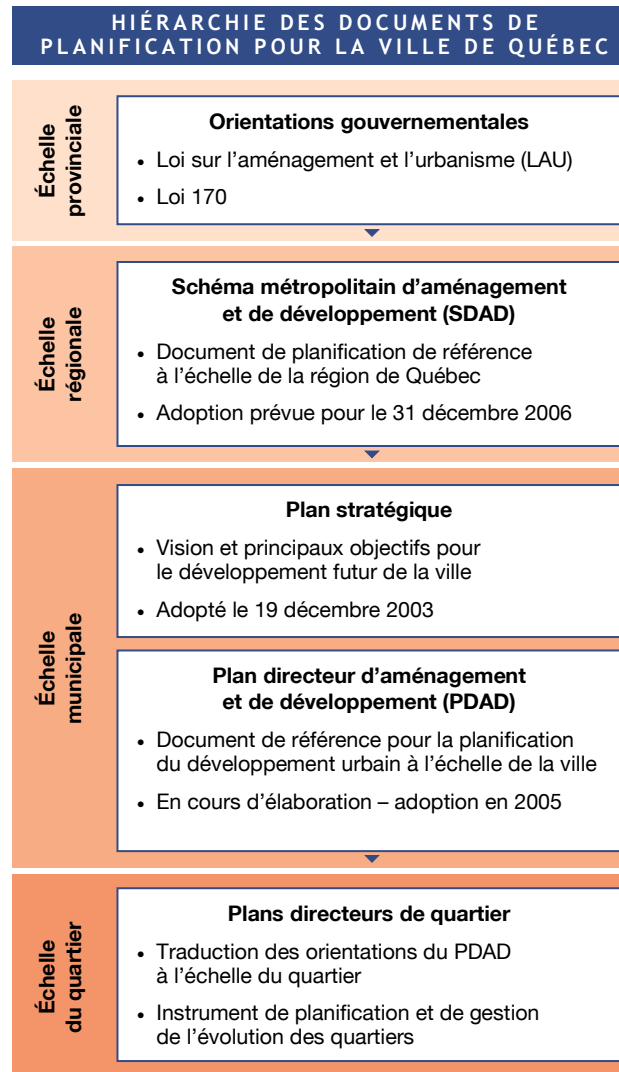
HIÉRARCHIE DES DOCUMENTS DE PLANIFICATION POUR LA VILLE DE QUÉBEC

Échelle provinciale

Orientations gouvernementales

• Loi sur l'aménagement et l'urbanisme (LAU)

• Loi 170

Échelle régionale

Schéma métropolitain d'aménagement et de développement (SDAD)

• Document de planification de référence à l'échelle de la région de Québec

• Adoption prévue pour le 31 décembre 2006

Échelle municipale

Plan stratégique

• Vision et principaux objectifs pour le développement futur de la ville

• Adopté le 19 décembre 2003

Plan directeur d'aménagement et de développement (PDAD)

• Document de référence pour la planification du développement urbain à l'échelle de la ville

• En cours d'élaboration – adoption en 2005

Échelle du quartier

Plans directeurs de quartier

• Traduction des orientations du PDAD à l'échelle du quartier

• Instrument de planification et de gestion de l'évolution des quartiers